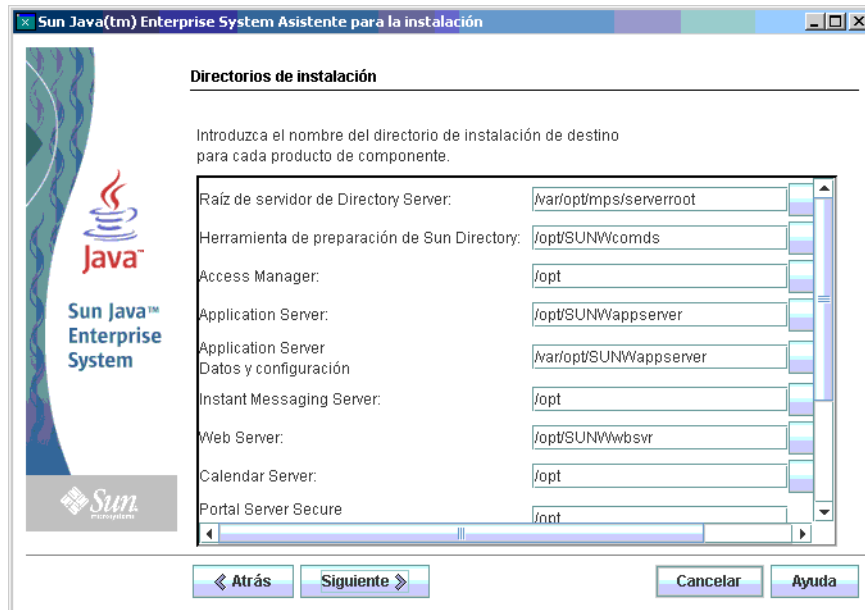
Sun Java(tm) Enterprise System Asistente para la instalación

Directorios de instalación

Introduzca el nombre del directorio de instalación de destino para cada producto de componente.

| | |
|---|---|
| Raíz de servidor de Directory Server: | /var/opt/mps/serverroot |
| Herramienta de preparación de Sun Directory: | /opt/SUNWcomds |
| Access Manager: | /opt |
| Application Server: | /opt/SUNWappserver |
| Application Server Datos y configuración | /var/opt/SUNWappserver |
| Instant Messaging Server: | /opt |
| Web Server: | /opt/SUNWwbsvr |
| Calendar Server: | /opt |
| Portal Server Secure | /opt |

Java

Sun Java™ Enterprise System

Sun microsystems

« Atrás

Siguiente »

Cancelar

Ayuda